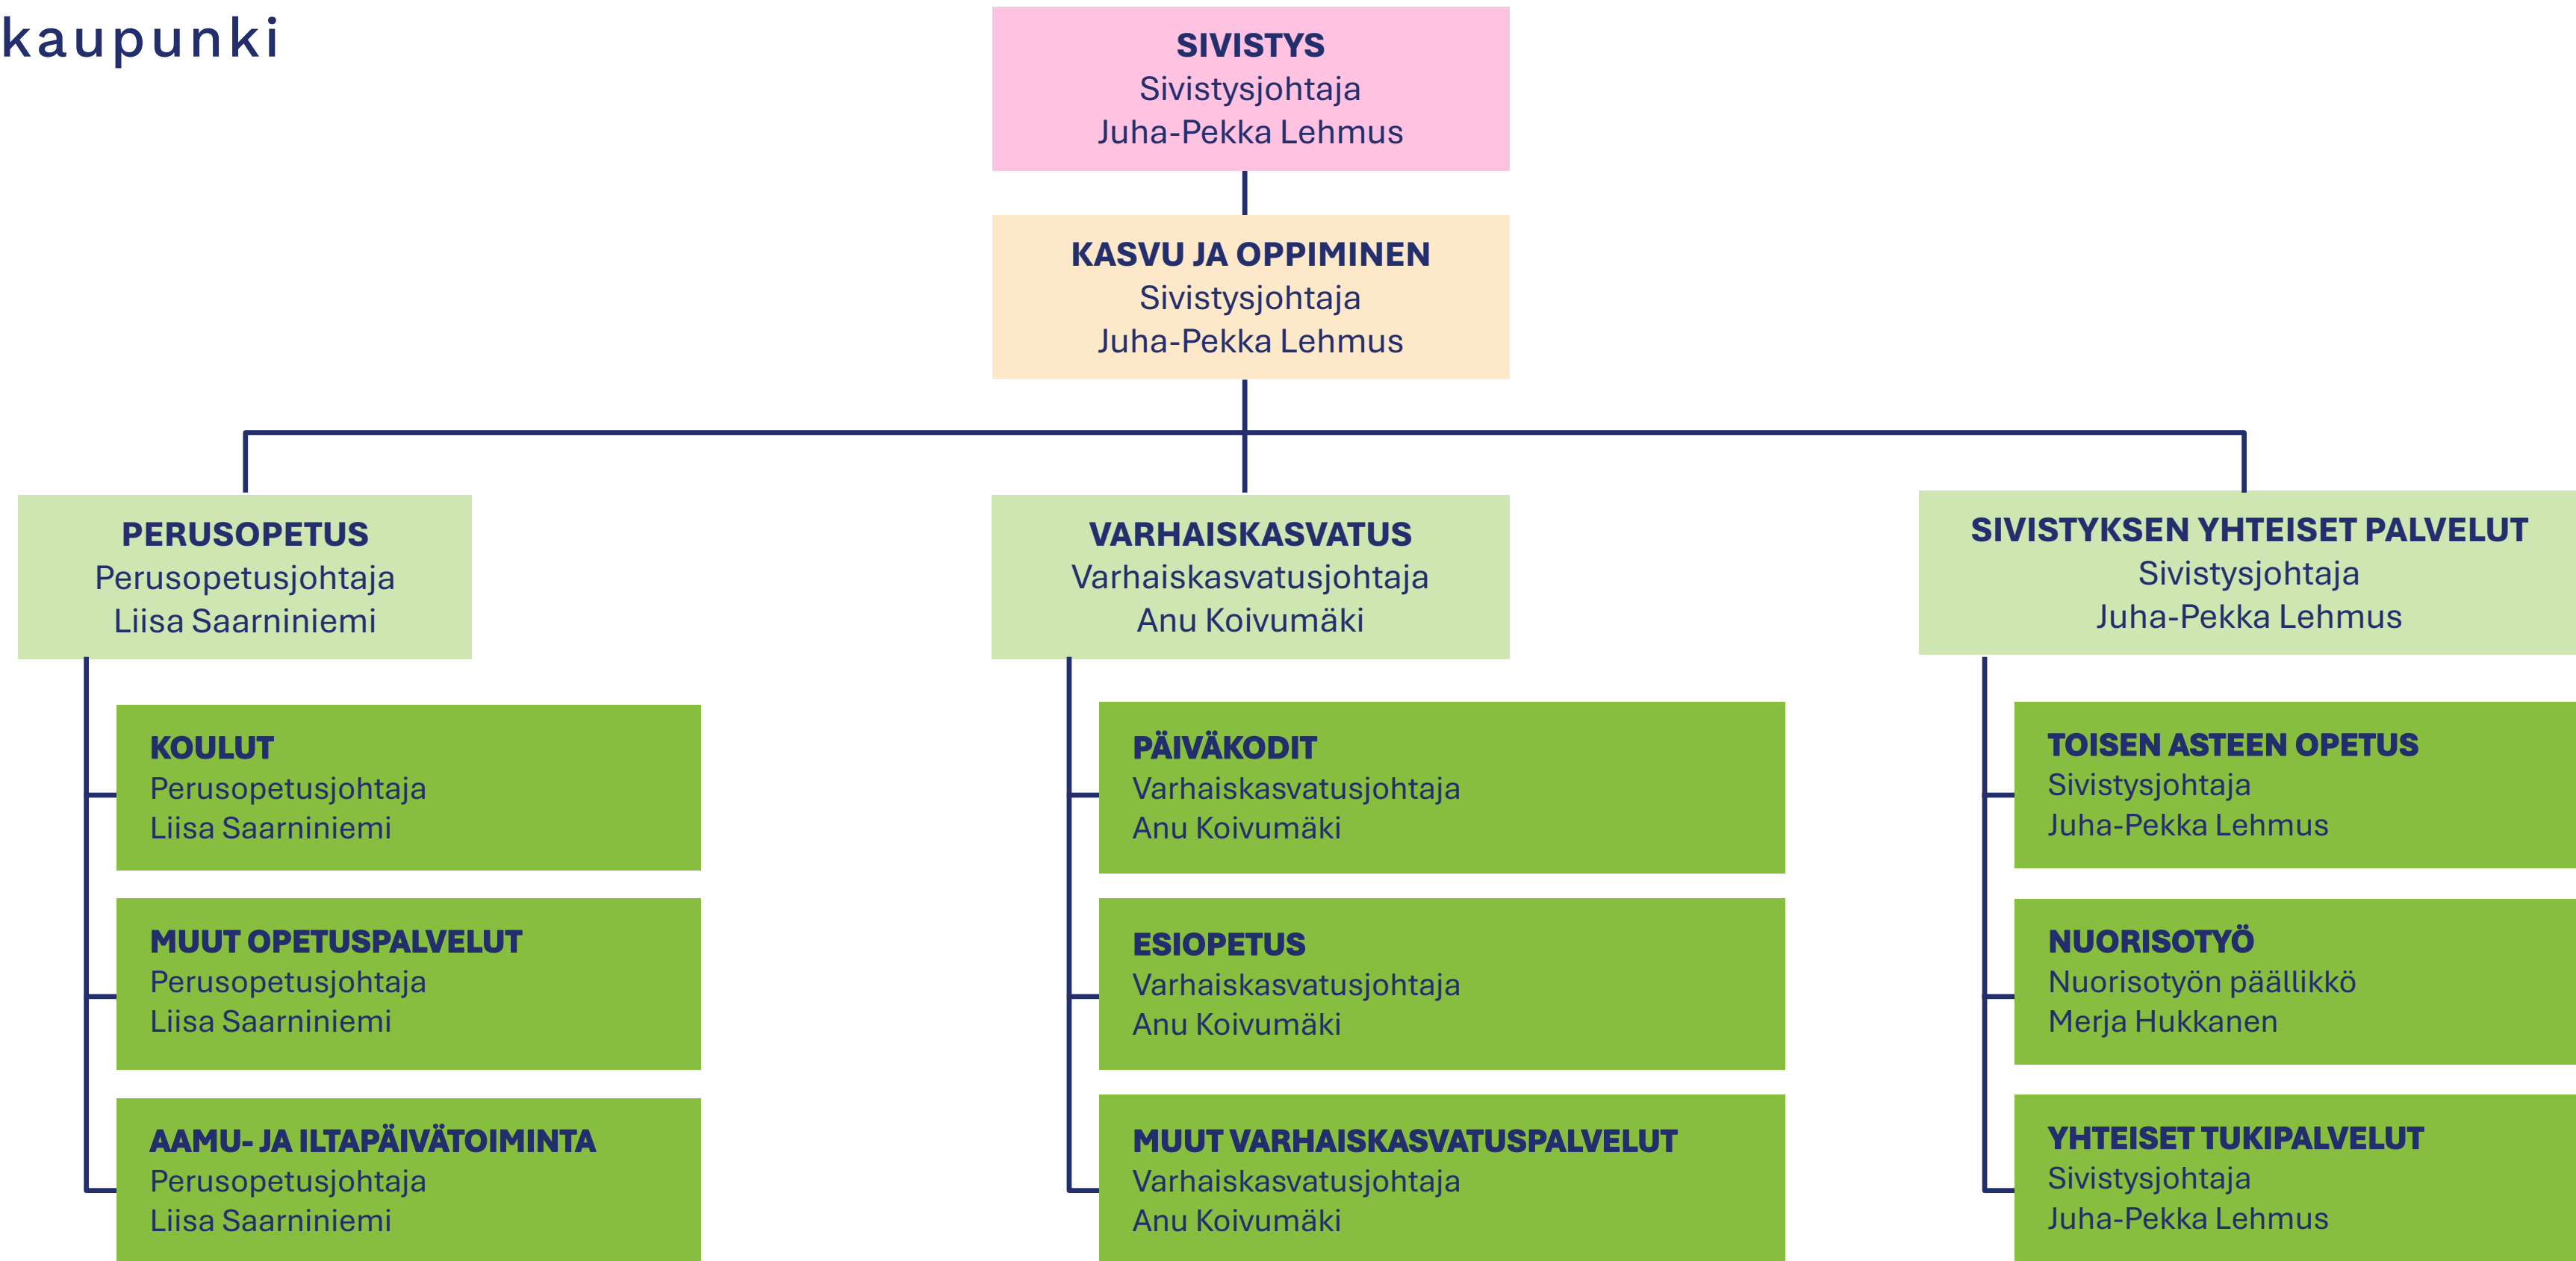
kaupunki

SIVISTYS
Sivistysjohtaja
Juha-Pekka Lehmus

KASVU JA OPPIMINEN
Sivistysjohtaja
Juha-Pekka Lehmus

PERUSOPETUS
Perusopetusjohtaja
Liisa Saarniniemi

KOULUT
Perusopetusjohtaja
Liisa Saarniniemi

MUUT OPETUSPALVELUT
Perusopetusjohtaja
Liisa Saarniniemi

AAMU- JA ILTAPÄIVÄTOIMINTA
Perusopetusjohtaja
Liisa Saarniniemi

VARHAISKASVATUS
Varhaiskasvatusjohtaja
Anu Koivumäki

PÄIVÄKODIT
Varhaiskasvatusjohtaja
Anu Koivumäki

ESIOPETUS
Varhaiskasvatusjohtaja
Anu Koivumäki

MUUT VARHAISKASVATUSPALVELUT
Varhaiskasvatusjohtaja
Anu Koivumäki

SIVISTYKSEN YHTEISET PALVELUT
Sivistysjohtaja
Juha-Pekka Lehmus

TOISEN ASTEEN OPETUS
Sivistysjohtaja
Juha-Pekka Lehmus

NUORISOTYÖ
Nuorisotyön päällikkö
Merja Hukkanen

YHTEISET TUKIPALVELUT
Sivistysjohtaja
Juha-Pekka Lehmus